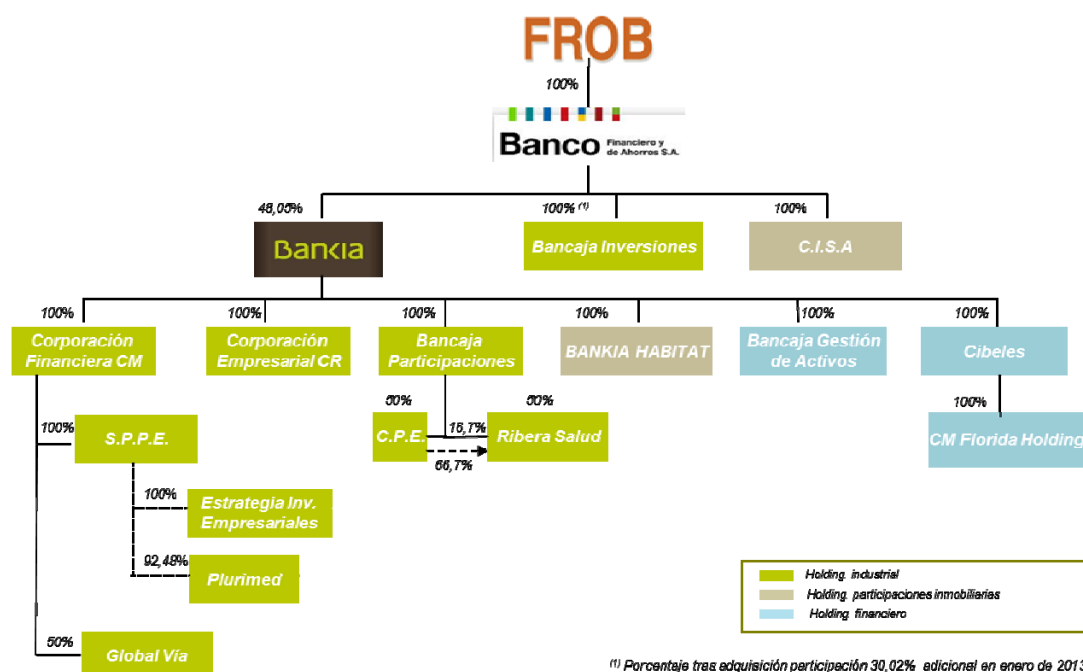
FROB

100%

Banco Financiero y de Ahorros S.A.

48,05%

Bankia

100% (1)

Bancaja Inversiones

100%

C.I.S.A

100%

Corporación Financiera CM

100%

Corporación Empresarial CR

100%

Bancaja Participaciones

100%

BANKIA HABITAT

100%

Bancaja Gestión de Activos

100%

Cibeles

100%

S.P.P.E.

100%

Estrategia Inv. Empresariales

92,48%

Plurimed

50%

Global Vía

50%

C.P.E.

16,7%

50%

Ribera Salud

66,7%

100%

CM Florida Holding

Holding industrial

Holding participaciones inmobiliarias

Holding financiero

(1) Porcentaje tras adquisición participación 30,02% adicional en enero de 2013